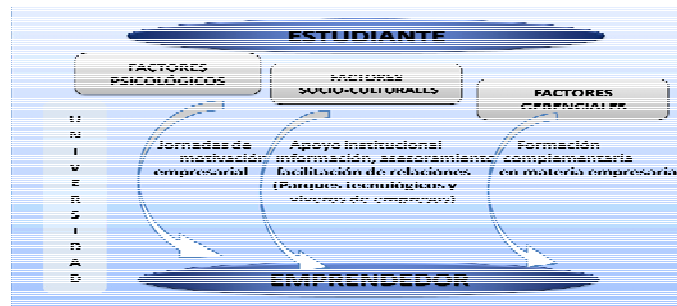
ESTUDIANTE

FACTORES PSICOLÓGICOS

FACTORES SOCIO-CULTURALES

FACTORES GERENCIALES

U
N
I
V
E
R
S
I
D
A
D

Jornadas de motivación empresarial

Apoyo institucional información, asesoramiento, facilitación de relaciones (Parques tecnológicos y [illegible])

Formación complementaria en materia empresarial

EMPRENDEDOR